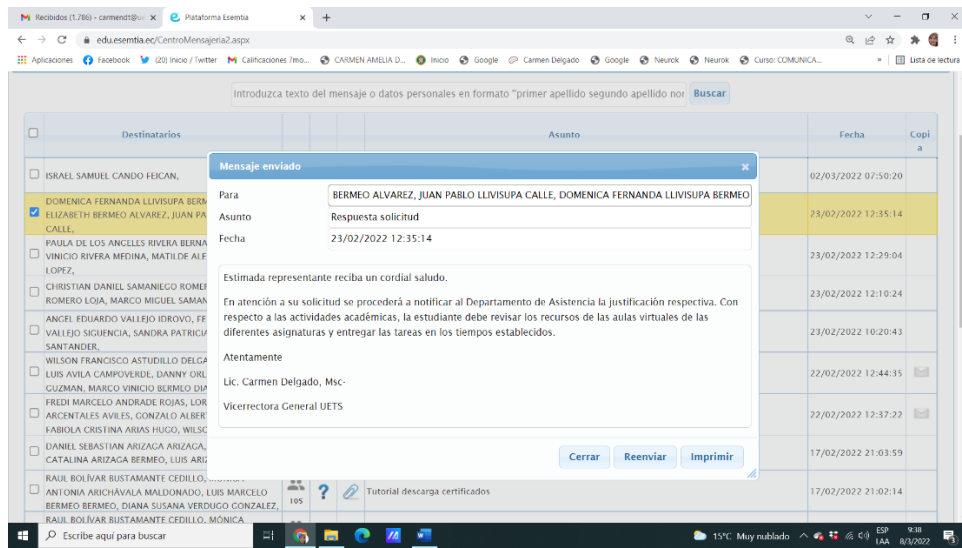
M Recibidos (1.786) - carmend1@u ×
Plataforma Esemtia ×
+

edu.esemtia.ec/CentroMensajeria2.aspx

Aplicaciones Facebook (20) Inicio / Twitter Calificaciones ?mo... CARMEN AMELIA D... Inicio Google Carmen Delgado Google Neurok Neurok Curso: COMUNICA... » Lista de lectura

Introduzca texto del mensaje o datos personales en formato "primer apellido segundo apellido nor Buscar

| | Destinatarios | | | | Asunto | Fecha | Copia |
|---|---|---|---|---|---|---|---|
| | ISRAEL SAMUEL CANDO FEICAN, | | | | | 02/03/2022 07:50:20 | |
| ☑ | DOMENICA FERNANDA LLIVISUPA BERM ELIZABETH BERMEO ALVAREZ, JUAN PA CALLE, | | | | | 23/02/2022 12:35:14 | |
| | PAULA DE LOS ANGELES RIVERA BERNA VINICIO RIVERA MEDINA, MATILDE ALE LOPEZ, | | | | | 23/02/2022 12:29:04 | |
| | CHRISTIAN DANIEL SAMANIEGO ROMER ROMERO LOJA, MARCO MIGUEL SAMAN | | | | | 23/02/2022 12:10:24 | |
| | ANGEL EDUARDO VALLEJO IDROVO, FE VALLEJO SIGUENCIA, SANDRA PATRICIA SANTANDER, | | | | | 23/02/2022 10:20:43 | |
| | WILSON FRANCISCO ASTUDILLO DELGA LUIS AVILA CAMPOVERDE, DANNY ORL GUZMAN, MARCO VINICIO BERMEO DIA | | | | | 22/02/2022 12:44:35 | |
| | FREDI MARCELO ANDRADE ROJAS, LOR ARCENTALES AVILES, GONZALO ALBERT FABIOLA CRISTINA ARIAS HUGO, WILSC | | | | | 22/02/2022 12:37:22 | |
| | DANIEL SEBASTIAN ARIZAGA ARIZAGA, CATALINA ARIZAGA BERMEO, LUIS ARIZ | | | | | 17/02/2022 21:03:59 | |
| | RAUL BOLÍVAR BUSTAMANTE CEDILLO, MÓNICA ANTONIA ARICHÁVALA MALDONADO, LUIS MARCELO BERMEO BERMEO, DIANA SUSANA VERDUGO GONZALEZ, | 105 | ? | | Tutorial descarga certificados | 17/02/2022 21:02:14 | |
| | RAUL BOLÍVAR BUSTAMANTE CEDILLO, MÓNICA | | | | | | |

Mensaje enviado ×

Para BERMEO ALVAREZ, JUAN PABLO LLIVISUPA CALLE, DOMENICA FERNANDA LLIVISUPA BERMEO
Asunto Respuesta solicitud
Fecha 23/02/2022 12:35:14

Estimada representante reciba un cordial saludo.

En atención a su solicitud se procederá a notificar al Departamento de Asistencia la justificación respectiva. Con respecto a las actividades académicas, la estudiante debe revisar los recursos de las aulas virtuales de las diferentes asignaturas y entregar las tareas en los tiempos establecidos.

Atentamente

Lic. Carmen Delgado, Msc-

Vicerrectora General UETS

Cerrar Reenviar Imprimir

Escribe aquí para buscar 15°C Muy nublado ESP LAA 9:38 8/3/2022